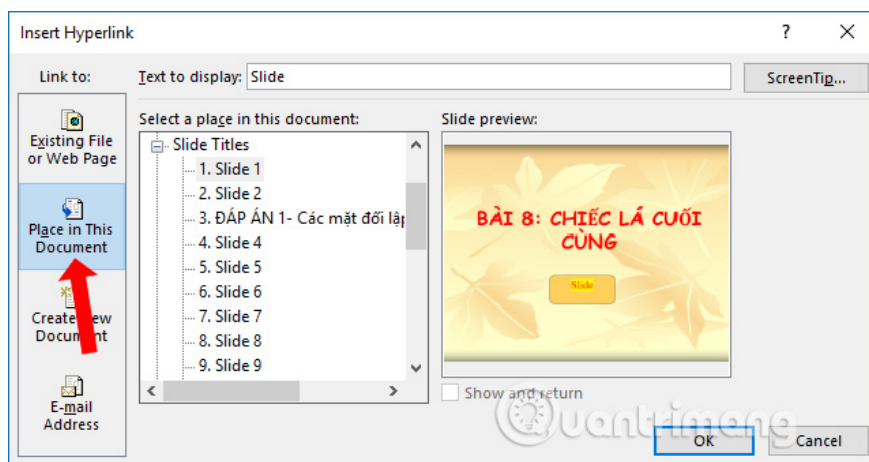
Insert Hyperlink

?

Link to:

Text to display: Slide

ScreenTip...

Existing File or Web Page

Place in This Document

Create New Document

E-mail Address

Select a place in this document:

Slide Titles
1. Slide 1
2. Slide 2
3. ĐÁP ÁN 1- Các mặt đối lập
4. Slide 4
5. Slide 5
6. Slide 6
7. Slide 7
8. Slide 8
9. Slide 9

Slide preview:

BÀI 8: CHIẾC LÁ CUỐI CÙNG

Slide

Show and return

Quantrimang

OK

Cancel